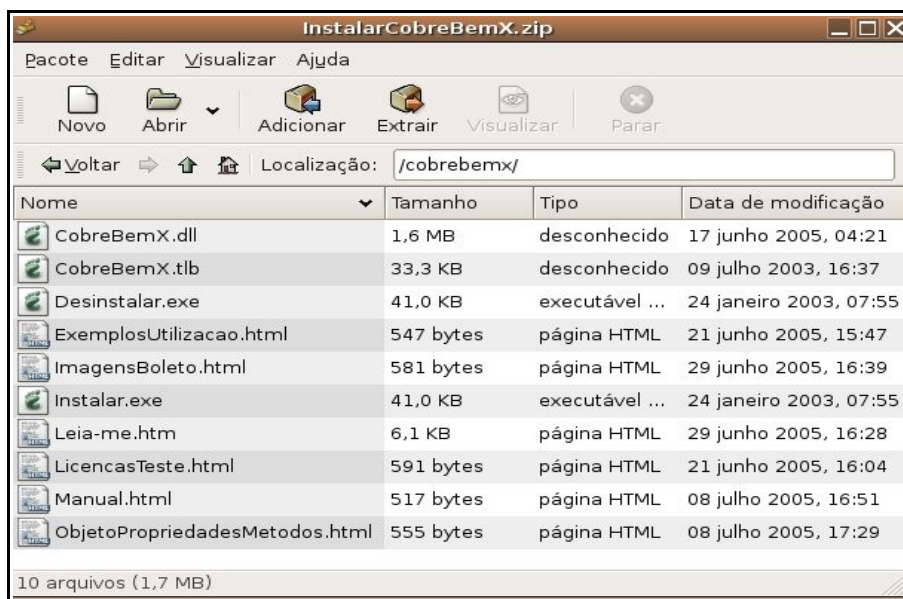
InstalarCobreBemX.zip

Pacote Editar Visualizar Ajuda

Novo Abrir Adicionar Extrair Visualizar Parar

Voltar Localização: /cobrebemx/

| Nome | Tamanho | Tipo | Data de modificação |
|---|---|---|---|
| CobreBemX.dll | 1,6 MB | desconhecido | 17 junho 2005, 04:21 |
| CobreBemX.tlb | 33,3 KB | desconhecido | 09 julho 2003, 16:37 |
| Desinstalar.exe | 41,0 KB | executável ... | 24 janeiro 2003, 07:55 |
| ExemplosUtilizacao.html | 547 bytes | página HTML | 21 junho 2005, 15:47 |
| ImagensBoleto.html | 581 bytes | página HTML | 29 junho 2005, 16:39 |
| Instalar.exe | 41,0 KB | executável ... | 24 janeiro 2003, 07:55 |
| Leia-me.htm | 6,1 KB | página HTML | 29 junho 2005, 16:28 |
| LicencasTeste.html | 591 bytes | página HTML | 21 junho 2005, 16:04 |
| Manual.html | 517 bytes | página HTML | 08 julho 2005, 16:51 |
| ObjetoPropriedadesMetodos.html | 555 bytes | página HTML | 08 julho 2005, 17:29 |

10 arquivos (1,7 MB)